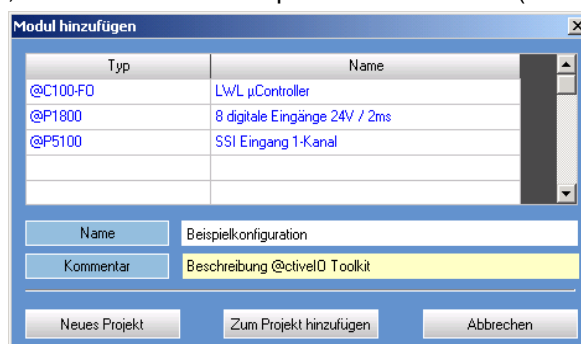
Modul hinzufügen

| Typ | Name |
|---|---|
| @C100-FO | LWL µController |
| @P1800 | 8 digitale Eingänge 24V / 2ms |
| @P5100 | SSI Eingang 1-Kanal |
| | |
| | |

Name Beispielkonfiguration

Kommentar Beschreibung @ctiveIO Toolkit

Neues Projekt Zum Projekt hinzufügen Abbrechen